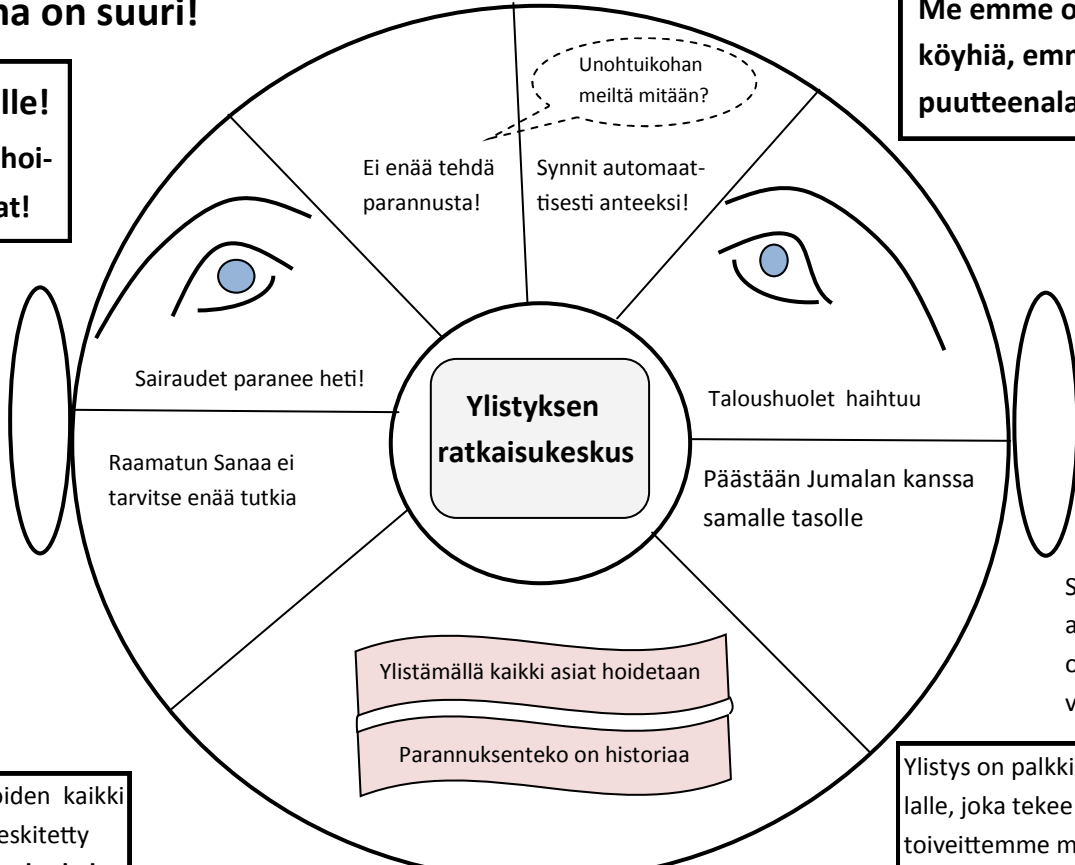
na on suuri!

lle!
hoi-
at!

Me emme o
köyhiä, emn
puutteenala

Unohtuikohan meiltä mitään?

Ei enää tehdä parannusta!

Synnit automaattisesti anteeksi!

Sairaudet paranee heti!

Ylistyksen ratkaisukeskus

Taloushuolet haihtuu

Raamatun Sanaa ei tarvitse enää tutkia

Päästään Jumalan kanssa samalle tasolle

S
a
c
v

Ylistämällä kaikki asiat hoidetaan

Parannuksenteko on historiaa

oiden kaikki
eskitetty

Ylistys on palkki
lalle, joka tekee
toiveittemme m